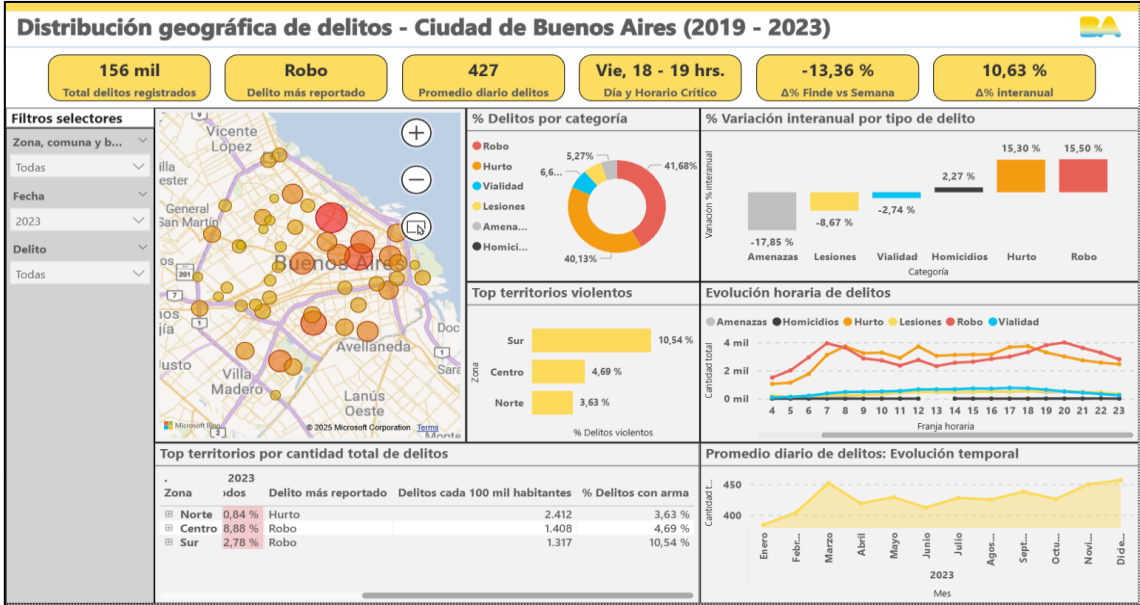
Distribución geográfica de delitos - Ciudad de Buenos Aires (2019 - 2023)

BA

156 mil
Total delitos registrados

Robo
Delito más reportado

427
Promedio diario delitos

Vie, 18 - 19 hrs.
Día y Horario Crítico

-13,36 %
Δ% Finde vs Semana

10,63 %
Δ% interanual

Filtros selectores
Zona, comuna y b...
Todas
Fecha
2023
Delito
Todas

Vicente Lopez
Villa ester
General San Martín
201
Buenos Aires
Avellaneda
Villa Madero
Lanús Oeste
Doc
© 2025 Microsoft Corporation Terms
Microsoft Bing

% Delitos por categoría
Robo
Hurto
Vialidad
Lesiones
Amena...
Homicí...
5,27%
6,6...
41,68%
40,13%

% Variación interanual por tipo de delito
Variación % interanual
-17,85 %
-8,67 %
-2,74 %
2,27 %
15,30 %
15,50 %
Amenazas
Lesiones
Vialidad
Homicidios
Hurto
Robo
Categoría

Top territorios violentos
Zona
Sur 10,54 %
Centro 4,69 %
Norte 3,63 %
% Delitos violentos

Evolución horaria de delitos
Amenazas Homicidios Hurto Lesiones Robo Vialidad
Cantidad total
4 mil
2 mil
0 mil
4 5 6 7 8 9 10 11 12 13 14 15 16 17 18 19 20 21 22 23
Franja horaria

Top territorios por cantidad total de delitos
| Zona | 2023 odos | Delito más reportado | Delitos cada 100 mil habitantes | % Delitos con arma |
|---|---|---|---|---|
| Norte | 0,84 % | Hurto | 2.412 | 3,63 % |
| Centro | 8,88 % | Robo | 1.408 | 4,69 % |
| Sur | 2,78 % | Robo | 1.317 | 10,54 % |

Promedio diario de delitos: Evolución temporal
Cantidad t...
450
400
Enero
Febr...
Marzo
Abril
Mayo
Junio
Julio
Agos...
Sept...
Octu...
Novi...
Dicie...
2023
Mes